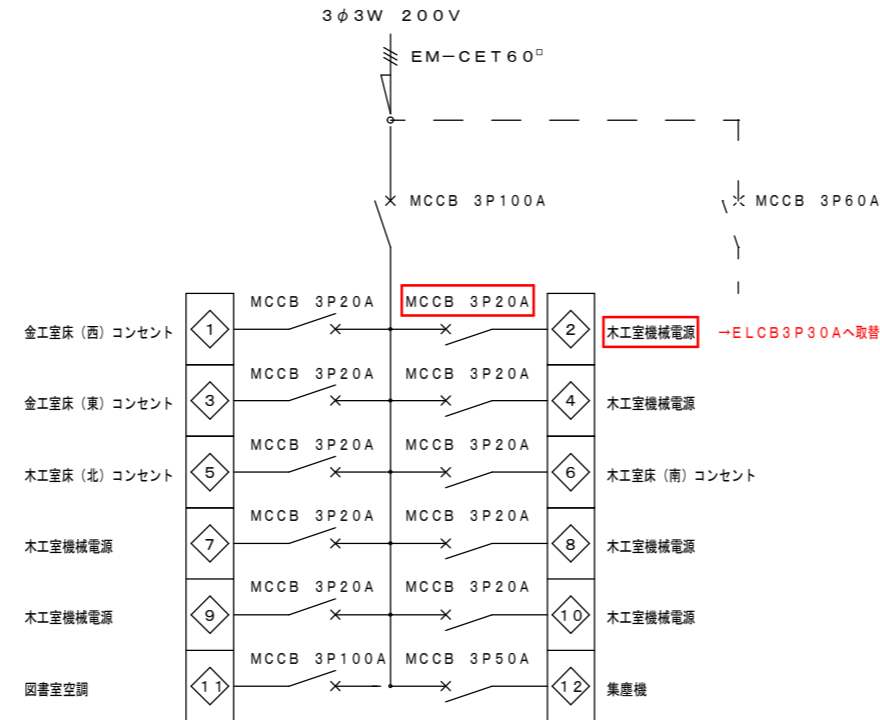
3φ3W 200V

EM−CET60□

MCCB 3P100A

MCCB 3P60A

金工室床（西）コンセント
1
MCCB 3P20A
MCCB 3P20A
2
木工室機械電源
→ELCB3P30Aへ取替

金工室床（東）コンセント
3
MCCB 3P20A
MCCB 3P20A
4
木工室機械電源

木工室床（北）コンセント
5
MCCB 3P20A
MCCB 3P20A
6
木工室床（南）コンセント

木工室機械電源
7
MCCB 3P20A
MCCB 3P20A
8
木工室機械電源

木工室機械電源
9
MCCB 3P20A
MCCB 3P20A
10
木工室機械電源

図書室空調
11
MCCB 3P100A
MCCB 3P50A
12
集塵機